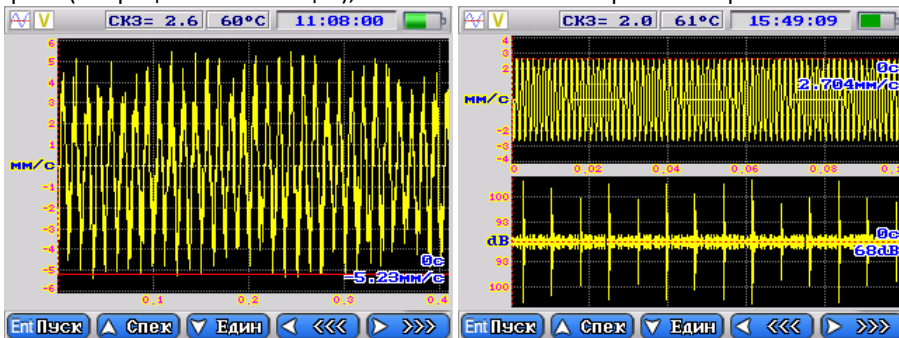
V СКЗ= 2.6 60°C 11:08:00

6
5
4
3
2
1
мм/с
-1
-2
-3
-4
-5
-6
0с
-5.23мм/с
0.1 0.2 0.3 0.4

Ent Пуск Спек Един <<< >>>

V СКЗ= 2.0 61°C 15:49:09

4
3
2
мм/с
-2
-3
-4
0с
2.704мм/с
0 0.02 0.04 0.06 0.08

100
90
dB
90
100
0с
68dB

Ent Пуск Спек Един <<< >>>